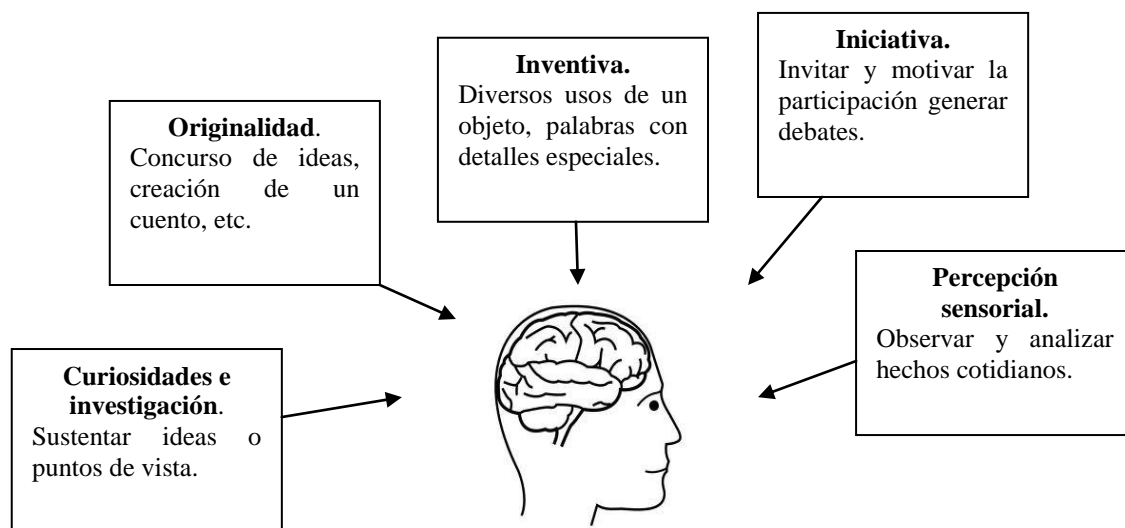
Inventiva.
Diversos usos de un objeto, palabras con detalles especiales.

Iniciativa.
Invitar y motivar la participación generar debates.

Originalidad.
Concurso de ideas, creación de un cuento, etc.

Percepción sensorial.
Observar y analizar hechos cotidianos.

Curiosidades e investigación.
Sustentar ideas o puntos de vista.